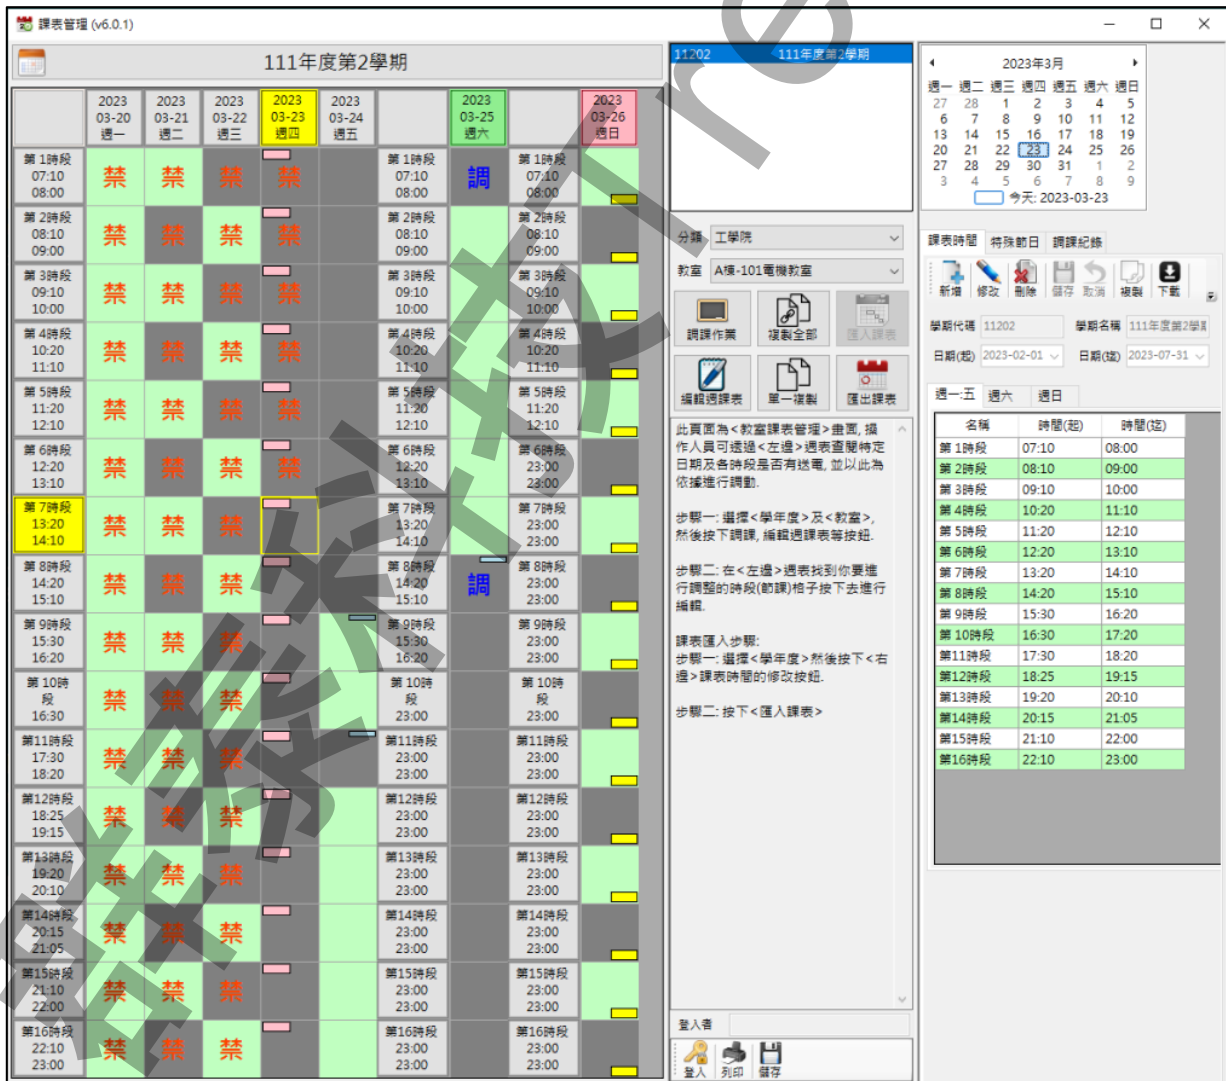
課表管理 (v6.0.1)

111年度第2學期

| | 2023 03-20 週一 | 2023 03-21 週二 | 2023 03-22 週三 | 2023 03-23 週四 | 2023 03-24 週五 | | 2023 03-25 週六 | | 2023 03-26 週日 |
|---|---|---|---|---|---|---|---|---|---|
| 第1時段 07:10 08:00 | 禁 | 禁 | 禁 | 禁 | | 第1時段 07:10 08:00 | 調 | 第1時段 07:10 08:00 | |
| 第2時段 08:10 09:00 | 禁 | 禁 | 禁 | 禁 | | 第2時段 08:10 09:00 | | 第2時段 08:10 09:00 | |
| 第3時段 09:10 10:00 | 禁 | 禁 | 禁 | 禁 | | 第3時段 09:10 10:00 | | 第3時段 09:10 10:00 | |
| 第4時段 10:20 11:10 | 禁 | 禁 | 禁 | 禁 | | 第4時段 10:20 11:10 | | 第4時段 10:20 11:10 | |
| 第5時段 11:20 12:10 | 禁 | 禁 | 禁 | 禁 | | 第5時段 11:20 12:10 | | 第5時段 11:20 12:10 | |
| 第6時段 12:20 13:10 | 禁 | 禁 | 禁 | 禁 | | 第6時段 12:20 13:10 | | 第6時段 23:00 23:00 | |
| 第7時段 13:20 14:10 | 禁 | 禁 | 禁 | | | 第7時段 13:20 14:10 | | 第7時段 23:00 23:00 | |
| 第8時段 14:20 15:10 | 禁 | 禁 | 禁 | | | 第8時段 14:20 15:10 | 調 | 第8時段 23:00 23:00 | |
| 第9時段 15:30 16:20 | 禁 | 禁 | 禁 | | | 第9時段 15:30 16:20 | | 第9時段 23:00 23:00 | |
| 第10時段 16:30 | 禁 | 禁 | 禁 | | | 第10時段 23:00 | | 第10時段 23:00 | |
| 第11時段 17:30 18:20 | 禁 | 禁 | 禁 | | | 第11時段 23:00 23:00 | | 第11時段 23:00 23:00 | |
| 第12時段 18:25 19:15 | 禁 | 禁 | 禁 | | | 第12時段 23:00 23:00 | | 第12時段 23:00 23:00 | |
| 第13時段 19:20 20:10 | 禁 | 禁 | 禁 | | | 第13時段 23:00 23:00 | | 第13時段 23:00 23:00 | |
| 第14時段 20:15 21:05 | 禁 | 禁 | 禁 | | | 第14時段 23:00 23:00 | | 第14時段 23:00 23:00 | |
| 第15時段 21:10 22:00 | 禁 | 禁 | 禁 | | | 第15時段 23:00 23:00 | | 第15時段 23:00 23:00 | |
| 第16時段 22:10 23:00 | 禁 | 禁 | 禁 | | | 第16時段 23:00 23:00 | | 第16時段 23:00 23:00 | |

11202 111年度第2學期

分類 工學院
教室 A棟-101電機教室

調課作業 複製全部 匯入課表
編輯週課表 單一複製 匯出課表

此頁面為<教室課表管理>畫面, 操作人員可透過<左邊>週表查閱特定日期及各時段是否有送電, 並以此為依據進行調動.

步驟一: 選擇<學年度>及<教室>, 然後按下調課, 編輯週課表等按鈕.

步驟二: 在<左邊>週表找到你要進行調整的時段(節課)格子按下去進行編輯.

課表匯入步驟:
步驟一: 選擇<學年度>然後按下<右邊>課表時間的修改按鈕.

步驟二: 按下<匯入課表>

登入者
登入 列印 儲存

2023年3月
| 週一 | 週二 | 週三 | 週四 | 週五 | 週六 | 週日 |
|---|---|---|---|---|---|---|
| 27 | 28 | 1 | 2 | 3 | 4 | 5 |
| 6 | 7 | 8 | 9 | 10 | 11 | 12 |
| 13 | 14 | 15 | 16 | 17 | 18 | 19 |
| 20 | 21 | 22 | 23 | 24 | 25 | 26 |
| 27 | 28 | 29 | 30 | 31 | 1 | 2 |
| 3 | 4 | 5 | 6 | 7 | 8 | 9 |
今天: 2023-03-23

課表時間 特殊節日 調課紀錄
新增 修改 刪除 儲存 取消 複製 下載
學期代碼 11202 學期名稱 111年度第2學期
日期(起) 2023-02-01 日期(迄) 2023-07-31
週一-五 週六 週日

| 名稱 | 時間(起) | 時間(迄) |
|---|---|---|
| 第1時段 | 07:10 | 08:00 |
| 第2時段 | 08:10 | 09:00 |
| 第3時段 | 09:10 | 10:00 |
| 第4時段 | 10:20 | 11:10 |
| 第5時段 | 11:20 | 12:10 |
| 第6時段 | 12:20 | 13:10 |
| 第7時段 | 13:20 | 14:10 |
| 第8時段 | 14:20 | 15:10 |
| 第9時段 | 15:30 | 16:20 |
| 第10時段 | 16:30 | 17:20 |
| 第11時段 | 17:30 | 18:20 |
| 第12時段 | 18:25 | 19:15 |
| 第13時段 | 19:20 | 20:10 |
| 第14時段 | 20:15 | 21:05 |
| 第15時段 | 21:10 | 22:00 |
| 第16時段 | 22:10 | 23:00 |